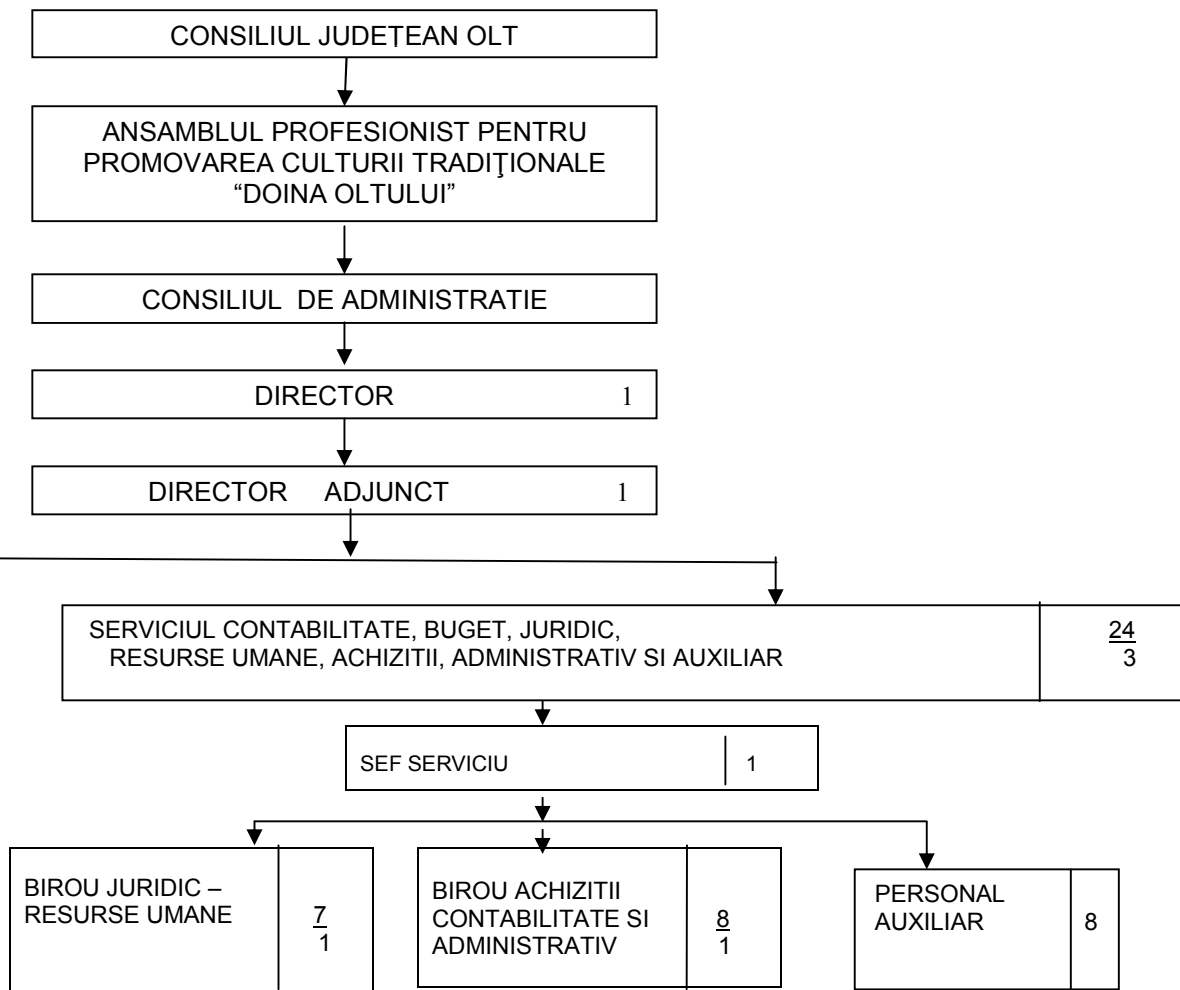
CONSILIUL JUDEŢEAN OLT

ANSAMBLUL PROFESIONIST PENTRU PROMOVAREA CULTURII TRADIŢIONALE "DOINA OLTULUI"

CONSILIUL DE ADMINISTRATIE

DIRECTOR 1

DIRECTOR ADJUNCT 1

SERVICIUL CONTABILITATE, BUGET, JURIDIC, RESURSE UMANE, ACHIZITII, ADMINISTRATIV SI AUXILIAR $\frac{24}{3}$

SEF SERVICIU 1

BIROU JURIDIC – RESURSE UMANE $\frac{7}{1}$

BIROU ACHIZITII CONTABILITATE SI ADMINISTRATIV $\frac{8}{1}$

PERSONAL AUXILIAR 8